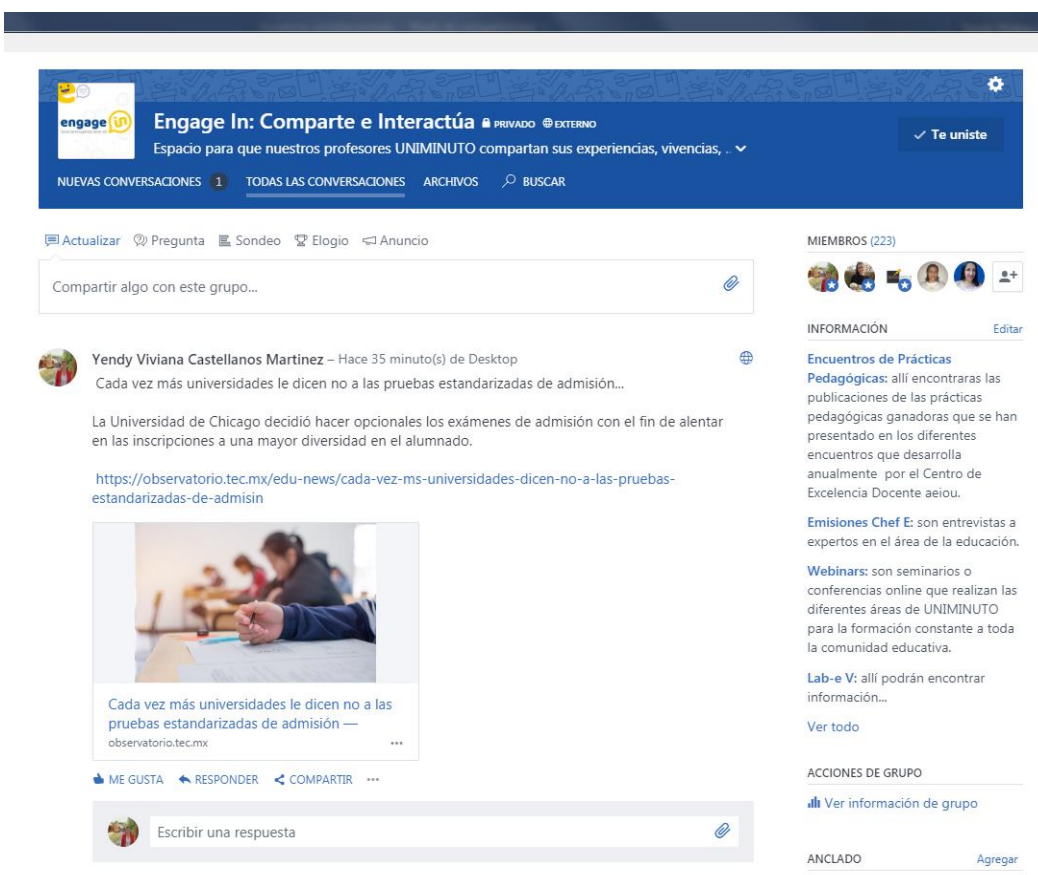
engage in

Engage In: Comparte e Interactúa PRIVADO EXTERNO

Espacio para que nuestros profesores UNIMINUTO compartan sus experiencias, vivencias, .

Te uniste

NUEVAS CONVERSACIONES 1 TODAS LAS CONVERSACIONES ARCHIVOS BUSCAR

Actualizar Pregunta Sondeo Elogio Anuncio

Compartir algo con este grupo...

Yendy Viviana Castellanos Martinez – Hace 35 minuto(s) de Desktop

Cada vez más universidades le dicen no a las pruebas estandarizadas de admisión...

La Universidad de Chicago decidió hacer opcionales los exámenes de admisión con el fin de alentar en las inscripciones a una mayor diversidad en el alumnado.

https://observatorio.tec.mx/edu-news/cada-vez-ms-universidades-dicen-no-a-las-pruebas-estandarizadas-de-admisin

Cada vez más universidades le dicen no a las pruebas estandarizadas de admisión —

observatorio.tec.mx

ME GUSTA RESPONDER COMPARTIR ···

Escribir una respuesta

MIEMBROS (223)

INFORMACIÓN Editar

Encuentros de Prácticas Pedagógicas: allí encontraras las publicaciones de las prácticas pedagógicas ganadoras que se han presentado en los diferentes encuentros que desarrolla anualmente por el Centro de Excelencia Docente aeiou.

Emisiones Chef E: son entrevistas a expertos en el área de la educación.

Webinars: son seminarios o conferencias online que realizan las diferentes áreas de UNIMINUTO para la formación constante a toda la comunidad educativa.

Lab-e V: allí podrán encontrar información...

Ver todo

ACCIONES DE GRUPO

Ver información de grupo

ANCLADO Agregar